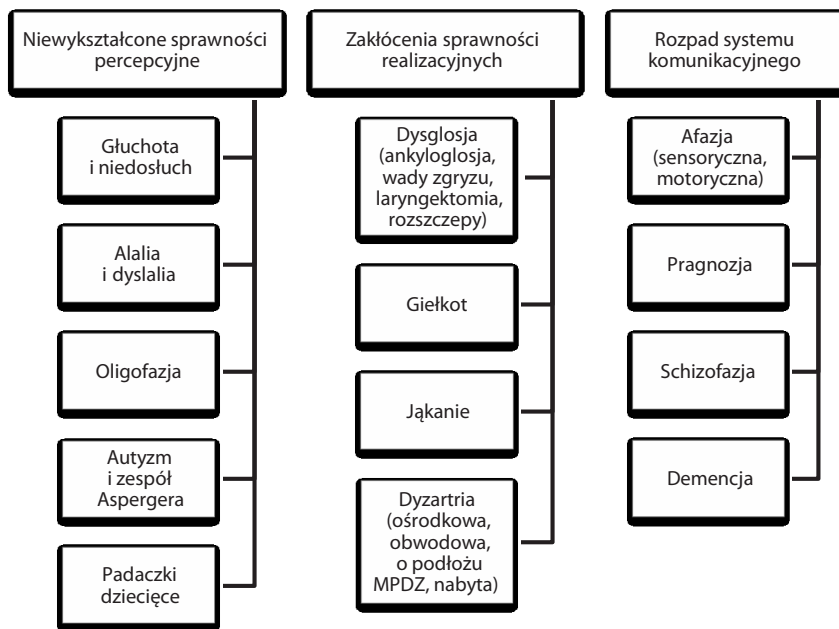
Niewykształcone sprawności percepcyjne

Głuchota i niedosłuch

Alalia i dyslalia

Oligofazja

Autyzm i zespół Aspergera

Padaczki dziecięce

Zakłócenia sprawności realizacyjnych

Dysglosja (ankyloglosja, wady zgryzu, laryngektomia, rozszczepy)

Giełkot

Jąkanie

Dyzartria (ośrodkowa, obwodowa, o podłożu MPDZ, nabyta)

Rozpad systemu komunikacyjnego

Afazja (sensoryczna, motoryczna)

Pragnozja

Schizofazja

Demencja